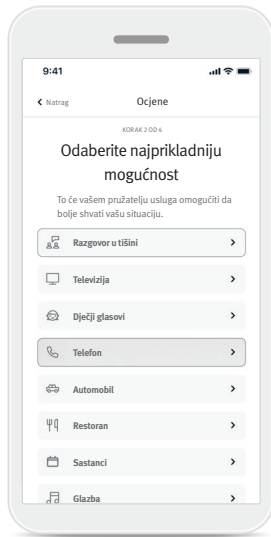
9:41

Natrag

Ocjene

KORAK 2 OD 4

Odaberite najprikladniju mogućnost

To će vašem pružatelju usluga omogućiti da bolje shvati vašu situaciju.

Razgovor u tišini

Televizija

Dječji glasovi

Telefon

Automobil

Restoran

Sastanci

Glazba